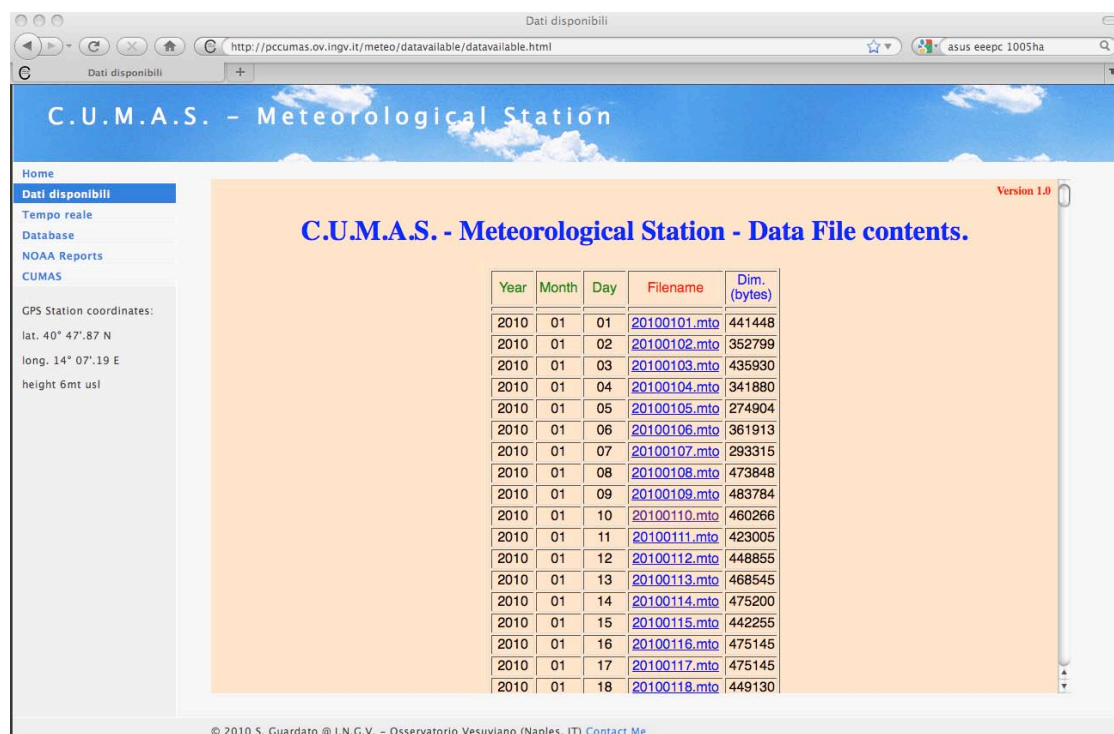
Dati disponibili

http://pccumas.ov.ingv.it/meteo/datavailable/datavailable.html

asus eeepc 1005ha

Dati disponibili

+

C.U.M.A.S. - Meteorological Station

Home
Dati disponibili
Tempo reale
Database
NOAA Reports
CUMAS

GPS Station coordinates:

lat. 40° 47'.87 N

long. 14° 07'.19 E

height 6mt usl

Version 1.0

C.U.M.A.S. - Meteorological Station - Data File contents.

| Year | Month | Day | Filename | Dim. (bytes) |
|---|---|---|---|---|
| 2010 | 01 | 01 | 20100101.mto | 441448 |
| 2010 | 01 | 02 | 20100102.mto | 352799 |
| 2010 | 01 | 03 | 20100103.mto | 435930 |
| 2010 | 01 | 04 | 20100104.mto | 341880 |
| 2010 | 01 | 05 | 20100105.mto | 274904 |
| 2010 | 01 | 06 | 20100106.mto | 361913 |
| 2010 | 01 | 07 | 20100107.mto | 293315 |
| 2010 | 01 | 08 | 20100108.mto | 473848 |
| 2010 | 01 | 09 | 20100109.mto | 483784 |
| 2010 | 01 | 10 | 20100110.mto | 460266 |
| 2010 | 01 | 11 | 20100111.mto | 423005 |
| 2010 | 01 | 12 | 20100112.mto | 448855 |
| 2010 | 01 | 13 | 20100113.mto | 468545 |
| 2010 | 01 | 14 | 20100114.mto | 475200 |
| 2010 | 01 | 15 | 20100115.mto | 442255 |
| 2010 | 01 | 16 | 20100116.mto | 475145 |
| 2010 | 01 | 17 | 20100117.mto | 475145 |
| 2010 | 01 | 18 | 20100118.mto | 449130 |

© 2010 S. Guardato @ I.N.G.V. - Osservatorio Vesuviano (Naples, IT) Contact Me